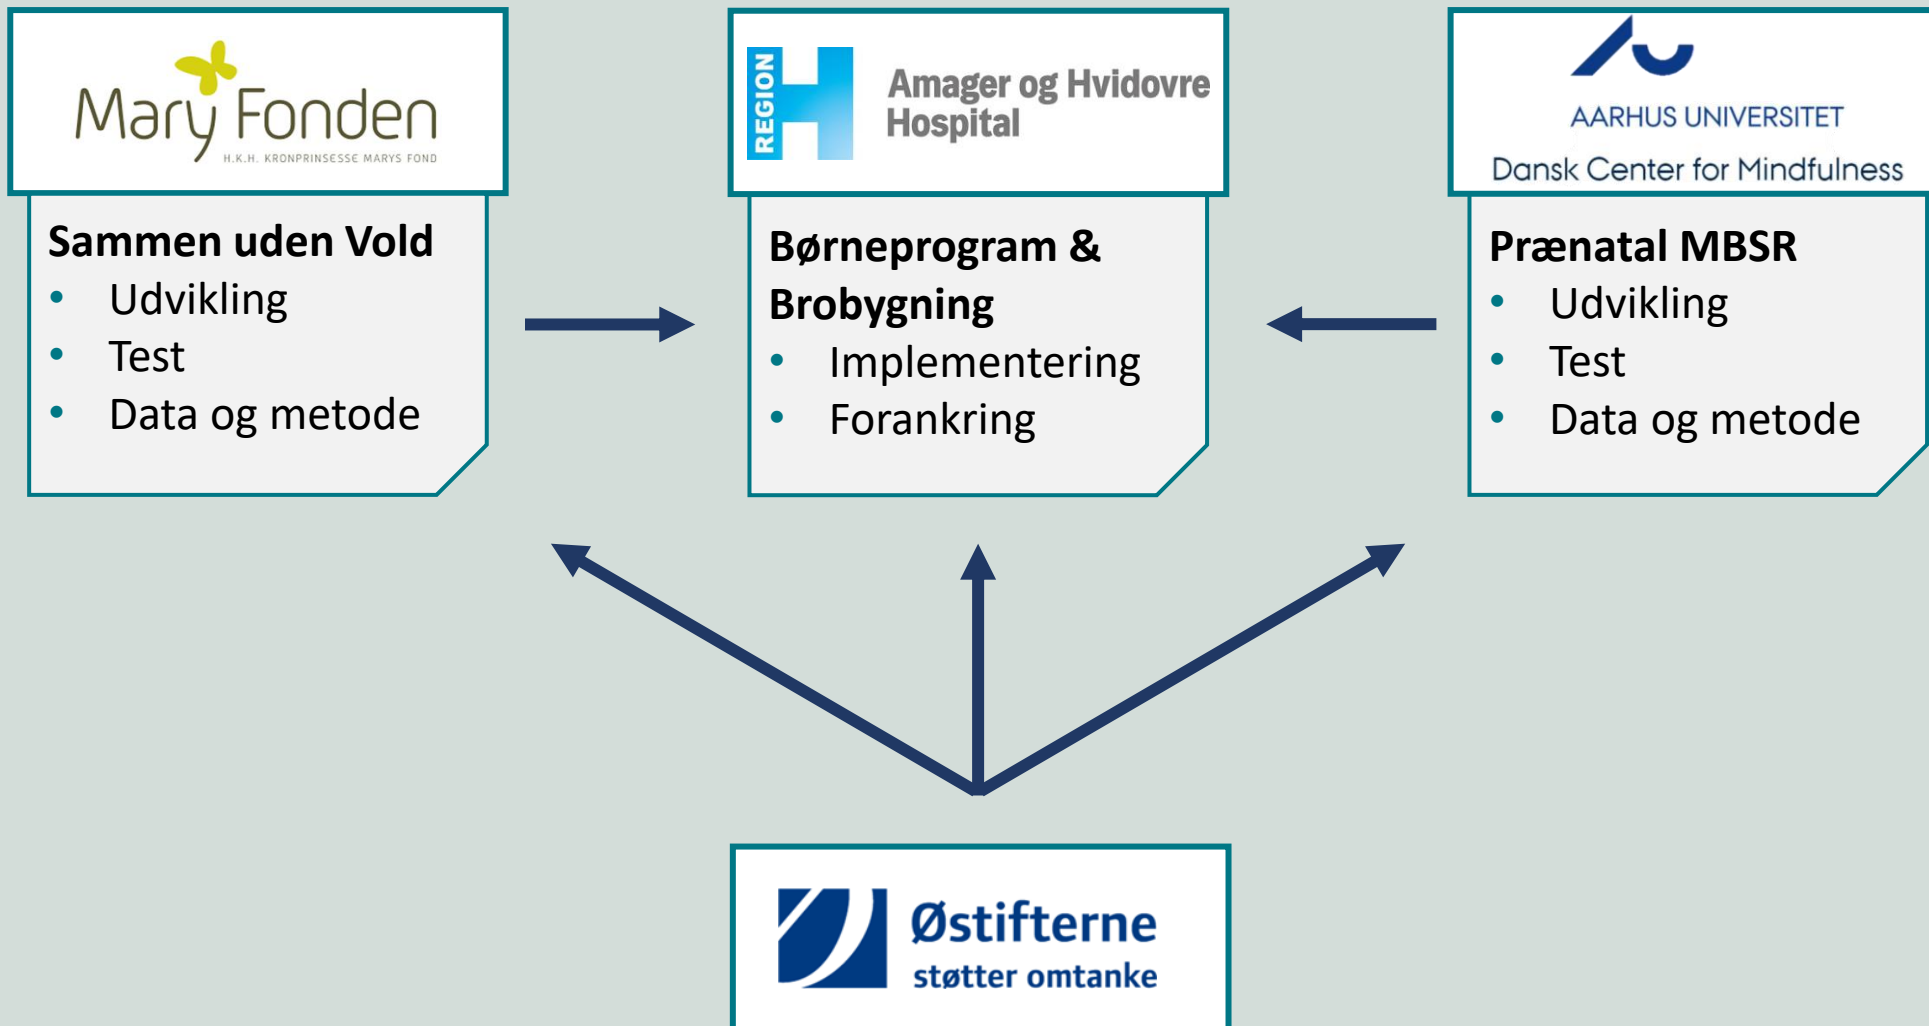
Mary Fonden
H.K.H. KRONPRINSESSE MARYS FOND

Sammen uden Vold
- Udvikling
- Test
- Data og metode

REGION H
Amager og Hvidovre Hospital

Børneprogram & Brobygning
- Implementering
- Forankring

AARHUS UNIVERSITET
Dansk Center for Mindfulness

Prænatal MBSR
- Udvikling
- Test
- Data og metode

Østifterne
støtter omtanke